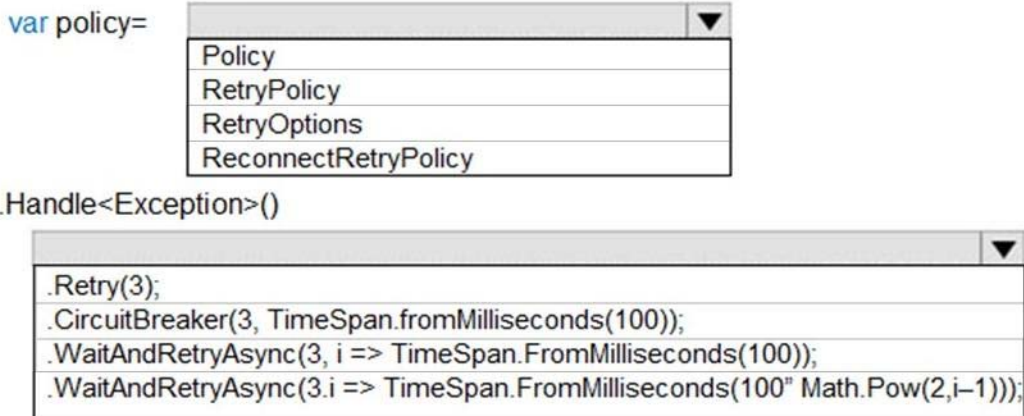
var policy=

| Policy |
|---|
| RetryPolicy |
| RetryOptions |
| ReconnectRetryPolicy |

.Handle<Exception>()

| .Retry(3); |
|---|
| .CircuitBreaker(3, TimeSpan.fromMilliseconds(100)); |
| .WaitAndRetryAsync(3, i => TimeSpan.FromMilliseconds(100)); |
| .WaitAndRetryAsync(3.i => TimeSpan.FromMilliseconds(100" Math.Pow(2,i–1))); |